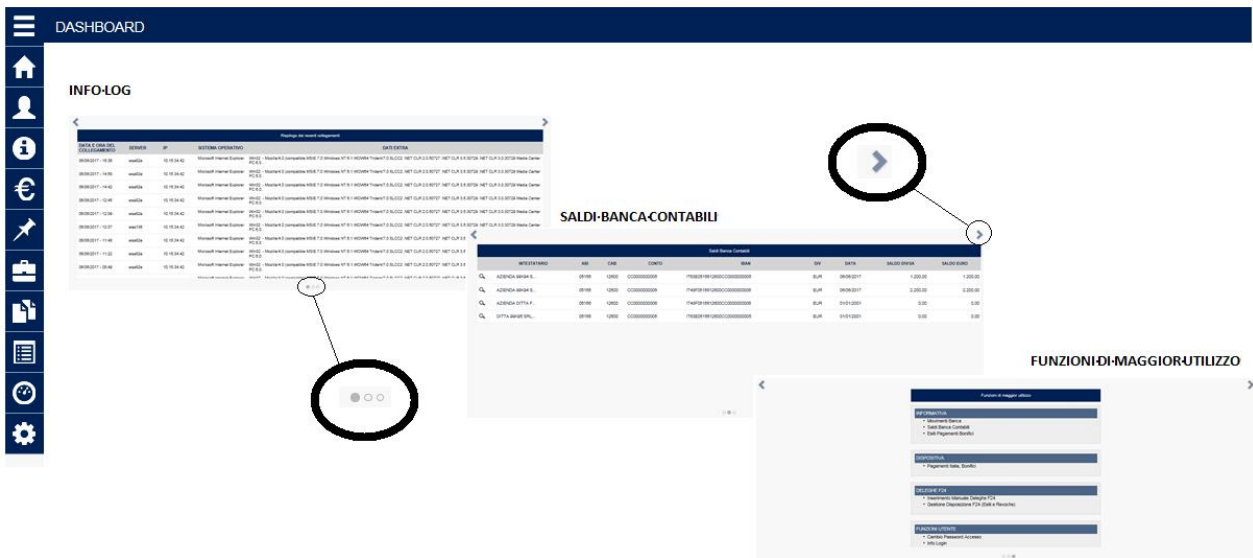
DASHBOARD

INFO·LOG

Riepilogo dei recenti collegamenti

| DATA E ORA DEL COLLEGAMENTO | SERVER | IP | SISTEMA OPERATIVO | DATI EXTRA |
|---|---|---|---|---|
| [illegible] | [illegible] | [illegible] | Microsoft Internet Explorer | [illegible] |

SALDI·BANCA·CONTABILI

Saldi Banca Contabili

| | INTESTATARIO | ABI | CAB | CONTO | IBAN | DIV | DATA | SALDO DIVISA | SALDO EURO |
|---|---|---|---|---|---|---|---|---|---|
| | AZIENDA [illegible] | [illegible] | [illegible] | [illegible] | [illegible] | EUR | 09/06/2017 | 1.200,00 | 1.200,00 |
| | AZIENDA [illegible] | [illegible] | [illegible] | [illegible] | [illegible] | EUR | 09/06/2017 | 2.200,00 | 2.200,00 |
| | AZIENDA DITTA F... | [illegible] | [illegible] | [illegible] | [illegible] | EUR | 01/01/2001 | 0,00 | 0,00 |
| | DITTA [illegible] | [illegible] | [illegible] | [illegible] | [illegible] | EUR | 01/01/2001 | 0,00 | 0,00 |

FUNZIONI·DI·MAGGIOR·UTILIZZO

Funzioni di maggior utilizzo

INFORMATIVA
• Movimenti Banca
• Saldi Banca Contabili
• Esiti Pagamenti Bonifici

DISPOSITIVA
• Pagamenti Italia, Bonifici

DELEGHE F24
• Inserimento Manuale Deleghe F24
• Gestione Disposizione F24 (Esiti e Revoche)

FUNZIONI UTENTE
• Cambio Password Accesso
• Info Login